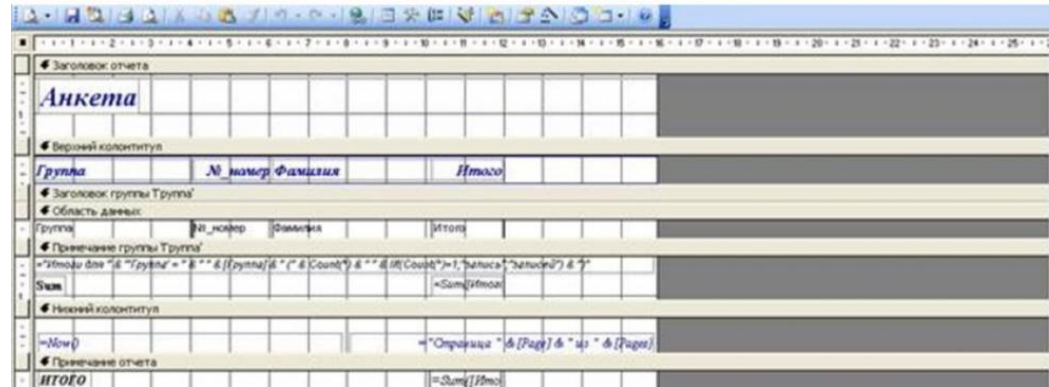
Заголовок отчета

Анкета

Верхний колонтитул

Группа | № номер | Фамилия | Итого

Заголовок группы 'Группа'

Область данных

Группа | №_номер | Фамилия | Итого

Примечание группы 'Группа'

="Итоги для " & "'Группа' = " & " " & [Группа] & " (" & Count(*) & " " & IIf(Count(*)=1;"запись";"записей") & ")"

Sum | =Sum([Итого

Нижний колонтитул

=Now() | ="Страница " & [Page] & " из " & [Pages]

Примечание отчета

ИТОГО | =Sum([Итого